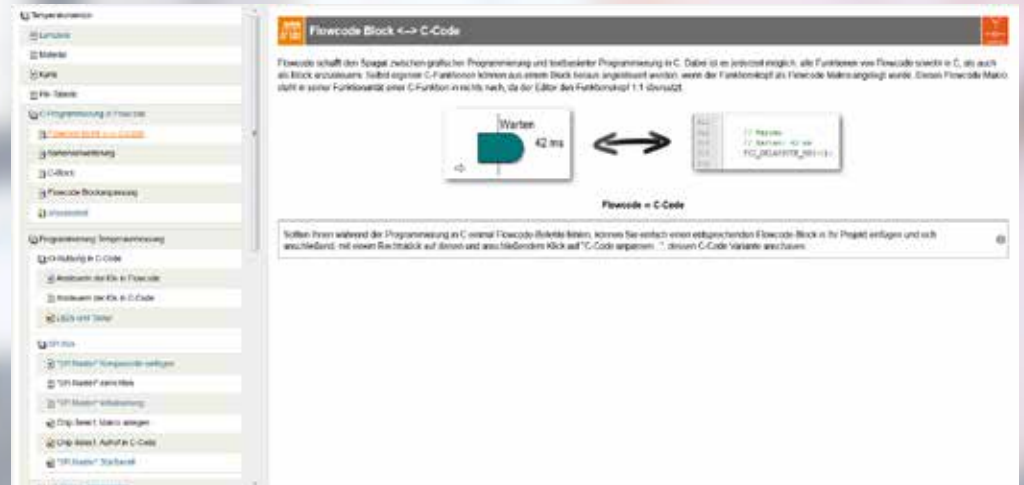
Temperaturmessung
Lernziele
Material
Kunde
Pin-Tabelle
C-Programmierung in Flowcode
Flowcode Block <-> C-Code
Namenskonvention
C-Block
Flowcode Blockanpassung
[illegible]
Programmierung Temperaturmessung
Einbindung in C-Code
Ansteuern der IOs in Flowcode
Ansteuern der IOs in C-Code
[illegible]
SPI-Bus
"SPI Master" Komponente einfügen
"SPI Master" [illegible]
"SPI Master" Initialisierung
Chip Select Makro anlegen
Chip Select Aufruf in C-Code
"SPI Master" Startbefehl

Flowcode Block <-> C-Code

Flowcode schafft den Spagat zwischen grafischer Programmierung und textbasierter Programmierung in C. Dabei ist es jederzeit möglich, alle Funktionen von Flowcode direkt in C, als auch als Block anzusteuern. Selbst eigene C-Funktionen können aus einem Block heraus angesteuert werden, wenn der Funktionskopf als Flowcode Makro angelegt wurde. Diesen Flowcode Makro steht in seiner Funktionalität einer C-Funktion in nichts nach, da der Editor den Funktionskopf 1:1 übersetzt.

Warten
42 ms

// Warten
// Warten: 42 ms
FCI_DELAYBYTE_MS(42);

Flowcode = C-Code

Sollten Ihnen während der Programmierung in C einmal Flowcode-Befehle fehlen, können Sie einfach einen entsprechenden Flowcode-Block in Ihr Projekt einfügen und sich anschließend, mit einem Rechtsklick auf diesen und anschließenden Klick auf "C-Code anpassen...", diesen C-Code Variante anschauen.